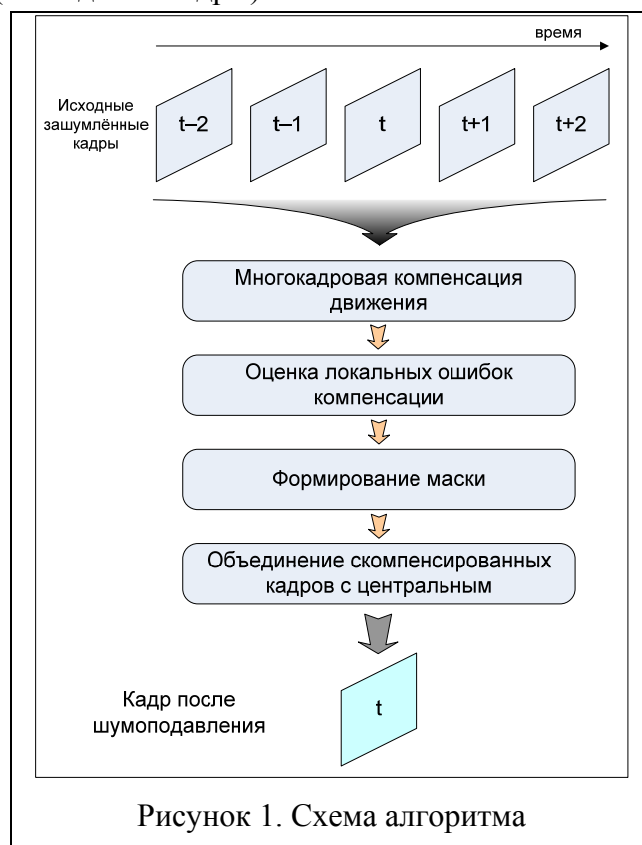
время

Исходные зашумлённые кадры

t–2

t–1

t

t+1

t+2

Многокадровая компенсация движения

Оценка локальных ошибок компенсации

Формирование маски

Объединение скомпенсированных кадров с центральным

Кадр после шумоподавления

t

Рисунок 1. Схема алгоритма